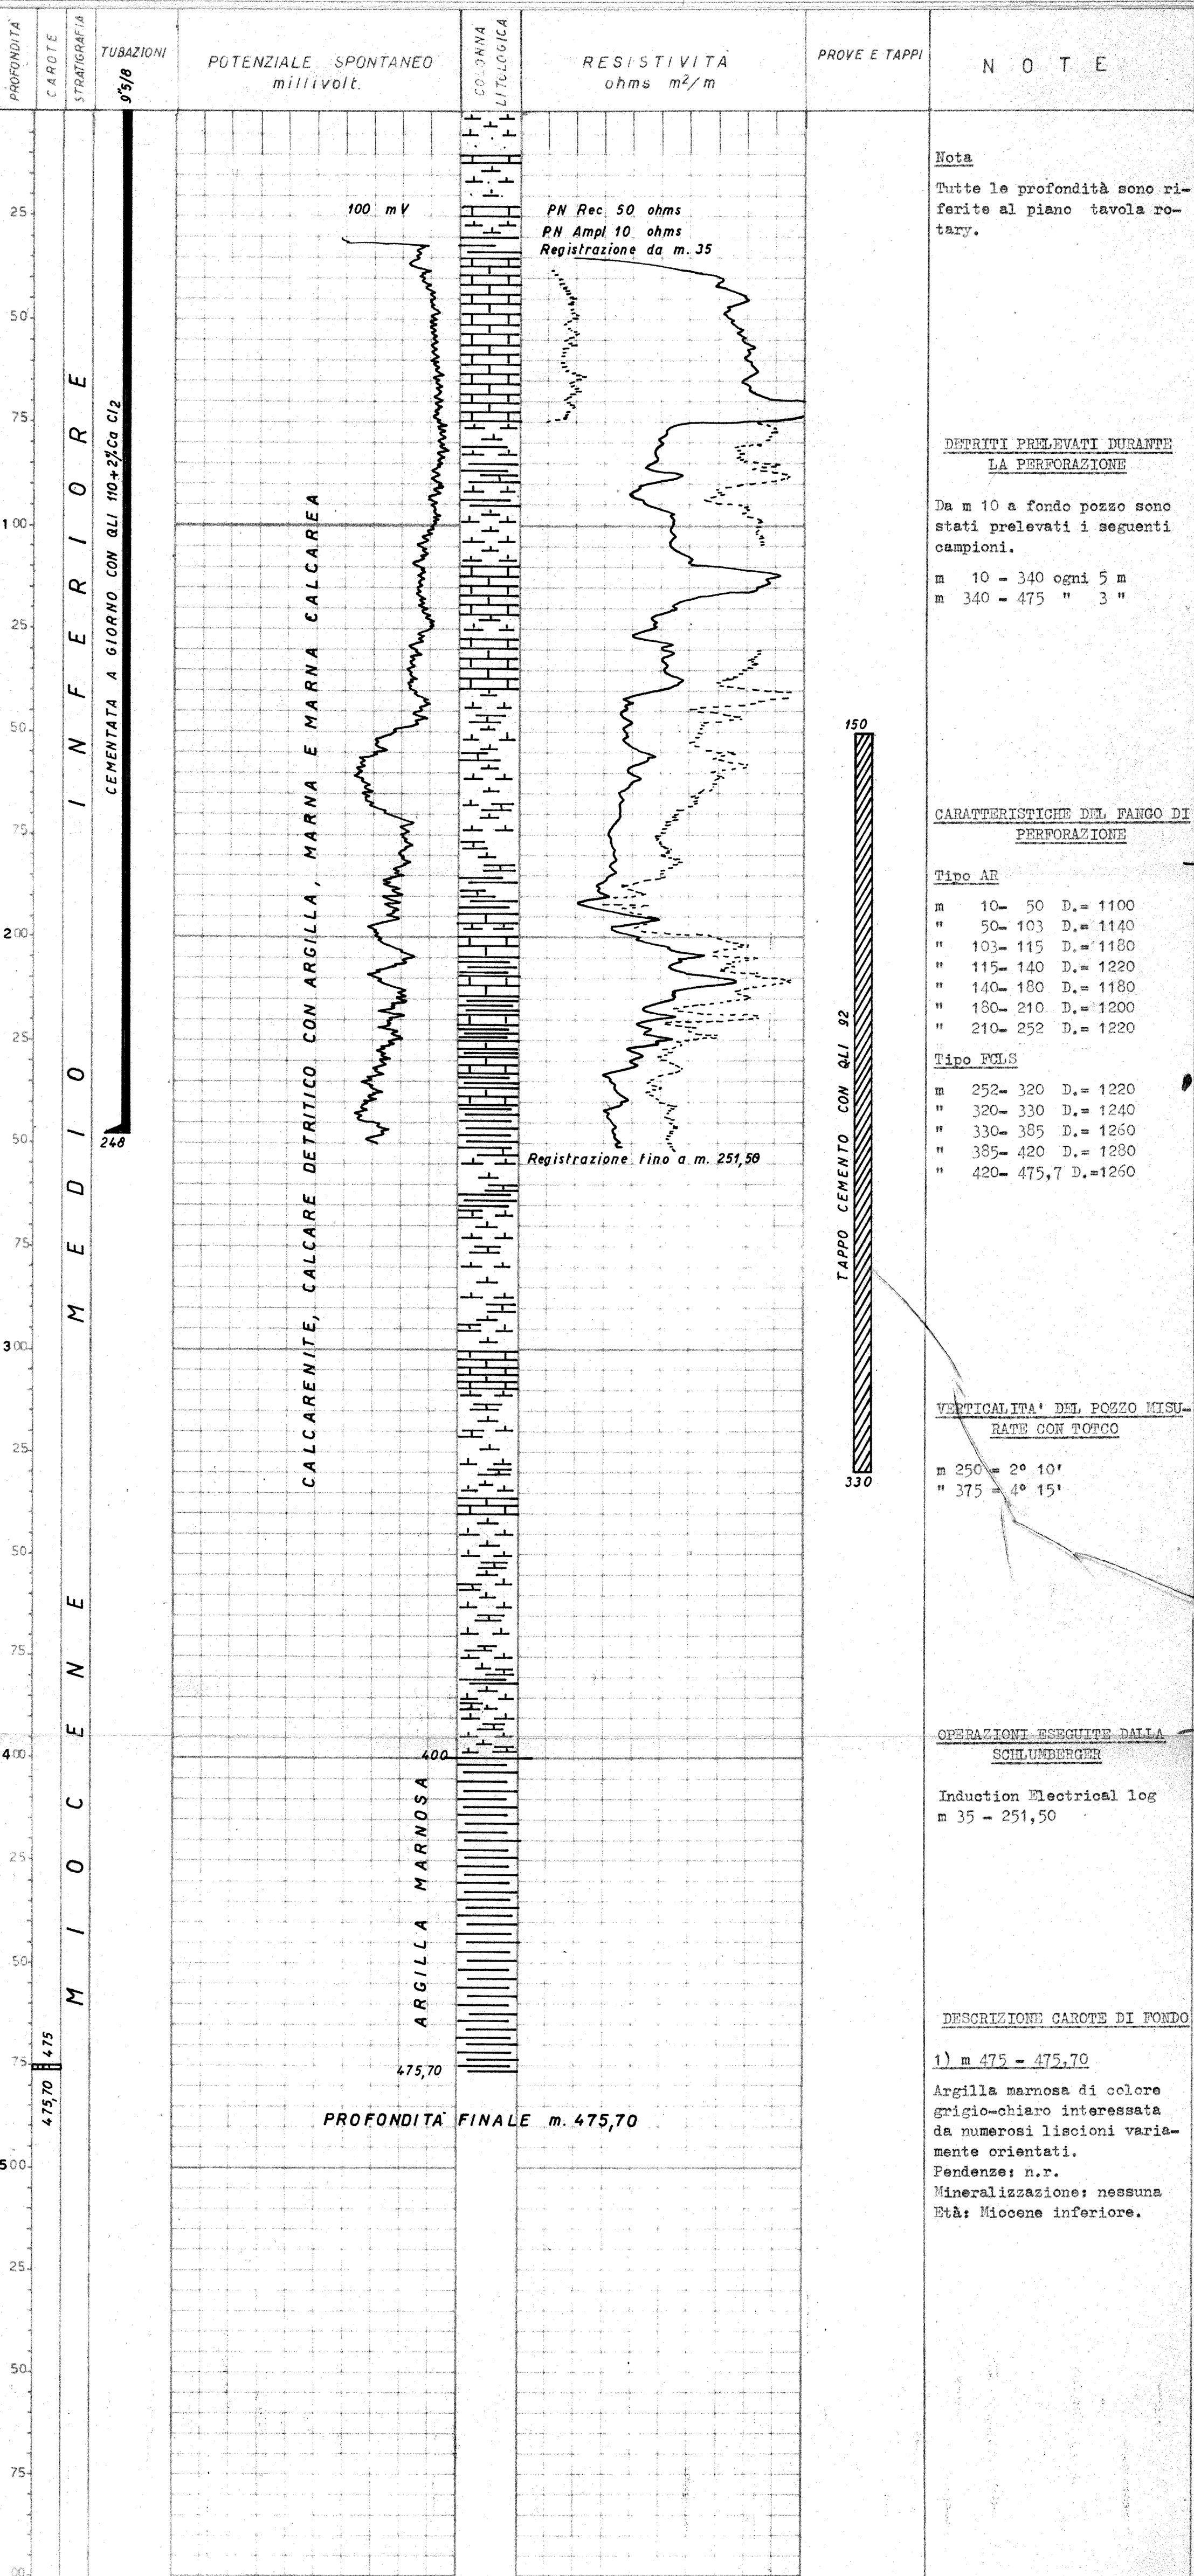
PROFONDITÀ | CAROTE | STRATIGRAFIA | TUBAZIONI | POTENZIALE SPONTANEO millivolt. | COLONNA LITOLOGICA | RESISTIVITÀ ohms m²/m | PROVE E TAPPI | NOTE

9"5/8

25
50
75
100
25
50
75
200
25
50
75
300
25
50
75
400
25
50
75
500
25
50
75

100 mV

PN Rec. 50 ohms
PN Ampl 10 ohms
Registrazione da m. 35

MIOCENE MEDIO INFERIORE

CEMENTATA A GIORNO CON QLI 110+2% Ca Cl2

248

CALCARENITE, CALCARE DETRITICO CON ARGILLA, MARNA E MARNA CALCAREA

Registrazione fino a m. 251,50

150

TAPPO CEMENTO CON QLI 92

330

400

ARGILLA MARNOSA

475,70

475

475,70

PROFONDITÀ FINALE m. 475,70

Nota

Tutte le profondità sono riferite al piano tavola rotary.

DETRITI PRELEVATI DURANTE LA PERFORAZIONE

Da m 10 a fondo pozzo sono stati prelevati i seguenti campioni.

m 10 - 340 ogni 5 m
m 340 - 475 " 3 "

CARATTERISTICHE DEL FANGO DI PERFORAZIONE

Tipo AR

m 10- 50 D.= 1100
" 50- 103 D.= 1140
" 103- 115 D.= 1180
" 115- 140 D.= 1220
" 140- 180 D.= 1180
" 180- 210 D.= 1200
" 210- 252 D.= 1220

Tipo FCLS

m 252- 320 D.= 1220
" 320- 330 D.= 1240
" 330- 385 D.= 1260
" 385- 420 D.= 1280
" 420- 475,7 D.=1260

VERTICALITA' DEL POZZO MISURATE CON TOTCO

m 250 = 2° 10'
" 375 = 4° 15'

OPERAZIONI ESEGUITE DALLA SCHLUMBERGER

Induction Electrical log
m 35 - 251,50

DESCRIZIONE CAROTE DI FONDO

1) m 475 - 475,70

Argilla marnosa di colore grigio-chiaro interessata da numerosi liscioni variamente orientati.
Pendenze: n.r.
Mineralizzazione: nessuna
Età: Miocene inferiore.